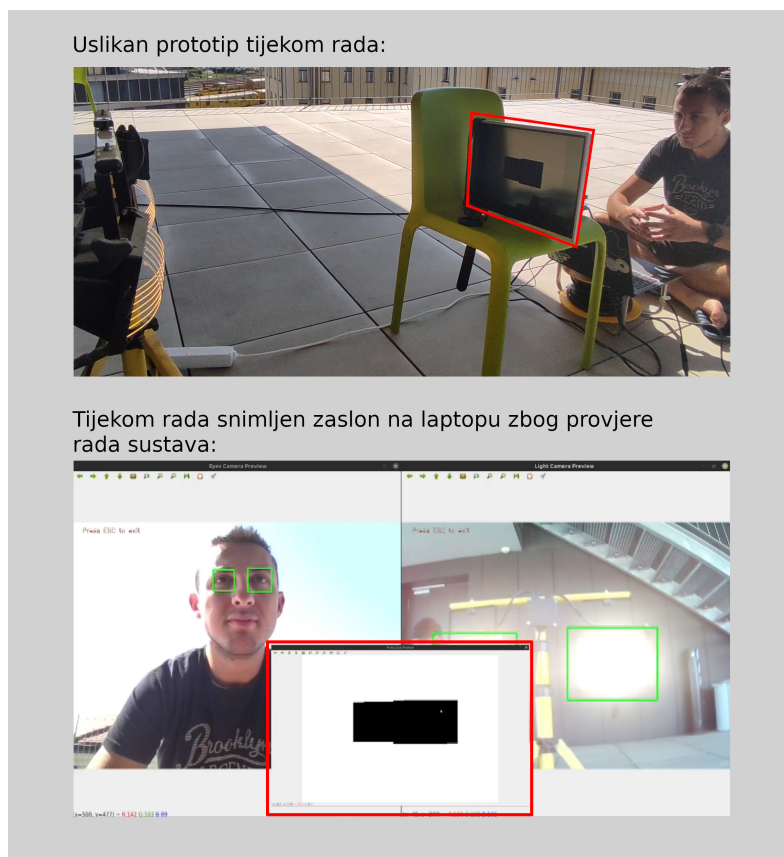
Uslikan prototip tijekom rada:

Tijekom rada snimljen zaslon na laptopu zbog provjere rada sustava:

Eyes Camera Preview

Light Camera Preview

Press ESC to exit

Press ESC to exit

(x=500, y=477) ~ R:142 G:103 B:89